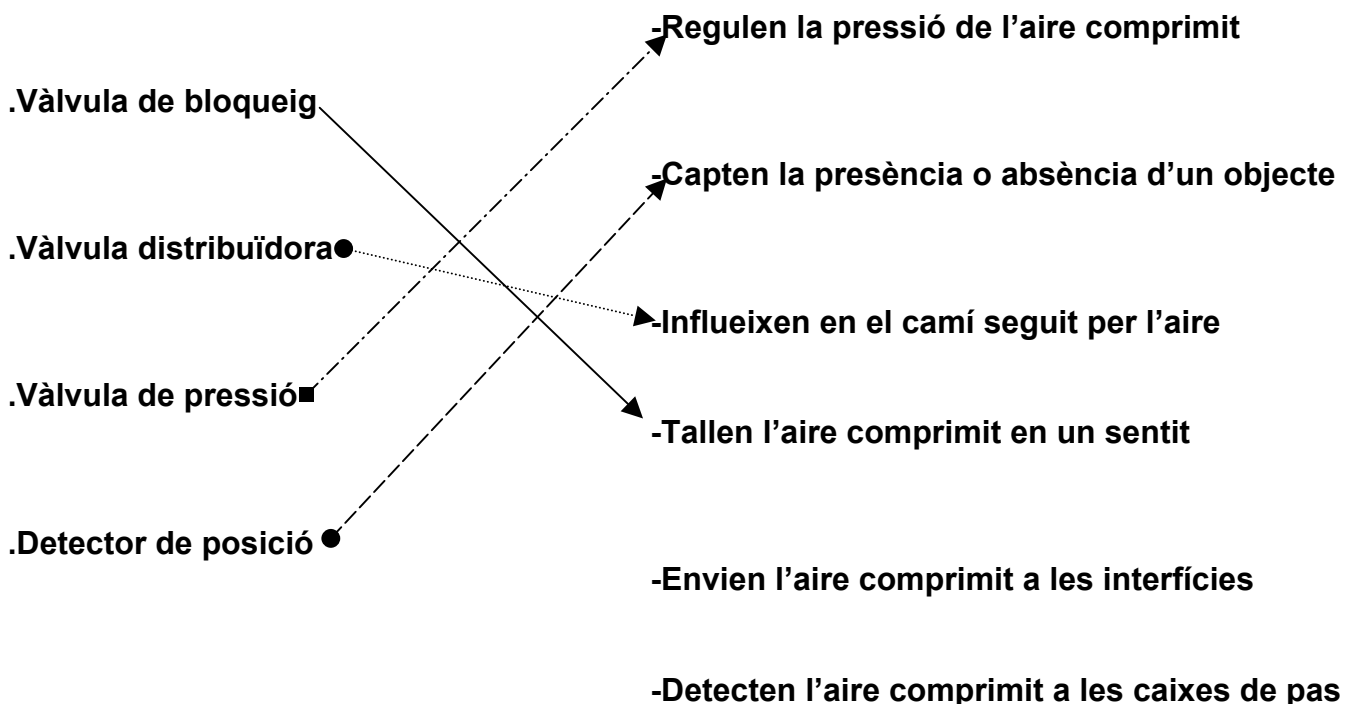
.Vàlvula de bloqueig

.Vàlvula distribuïdora

.Vàlvula de pressió

.Detector de posició

-Regulen la pressió de l'aire comprimit

-Capten la presència o absència d'un objecte

-Influeixen en el camí seguit per l'aire

-Tallen l'aire comprimit en un sentit

-Envien l'aire comprimit a les interfícies

-Detecten l'aire comprimit a les caixes de pas